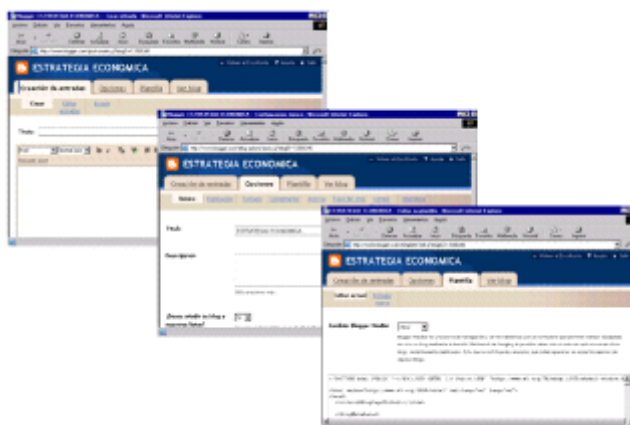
ESTRATEGIA ECONOMICA

Creación de entradas | Opciones | Plantilla | Ver blog

Crear | Editar entradas | Estado

Título:

ESTRATEGIA ECONOMICA

Creación de entradas | Opciones | Plantilla | Ver blog

Básico

Título: ESTRATEGIA ECONOMICA

Descripción:

¿Desea añadir su blog a nuestras listas?

ESTRATEGIA ECONOMICA

Creación de entradas | Opciones | Plantilla | Ver blog

Editar actual

Servicio Blogger Navbar: